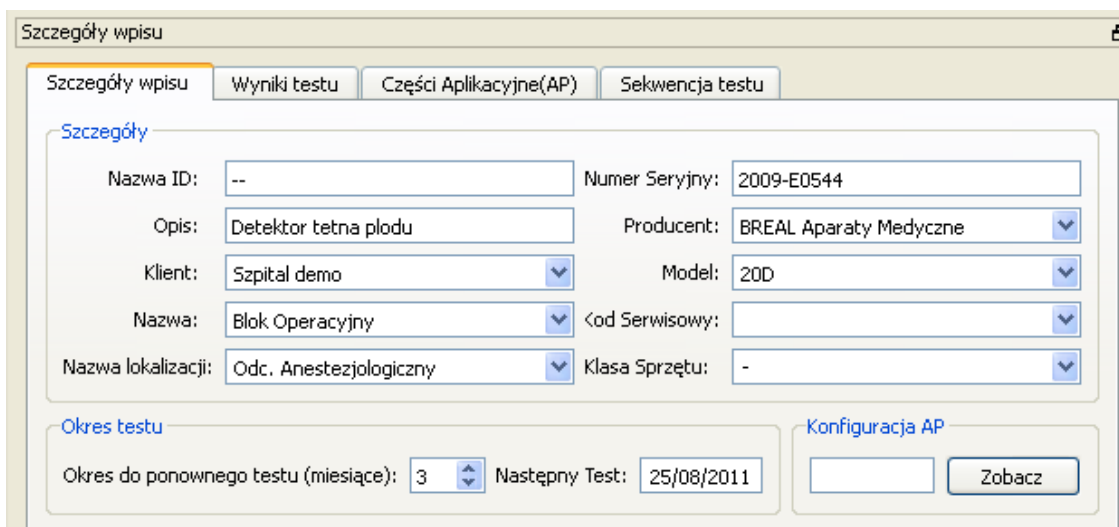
Szczegóły wpisu

Szczegóły wpisu | Wyniki testu | Części Aplikacyjne(AP) | Sekwencja testu

Szczegóły

Nazwa ID: --
Numer Seryjny: 2009-E0544
Opis: Detektor tetna plodu
Producent: BREAL Aparaty Medyczne
Klient: Szpital demo
Model: 20D
Nazwa: Blok Operacyjny
Kod Serwisowy:
Nazwa lokalizacji: Odc. Anestezjologiczny
Klasa Sprzętu: -

Okres testu

Okres do ponownego testu (miesiące): 3
Następny Test: 25/08/2011

Konfiguracja AP

Zobacz